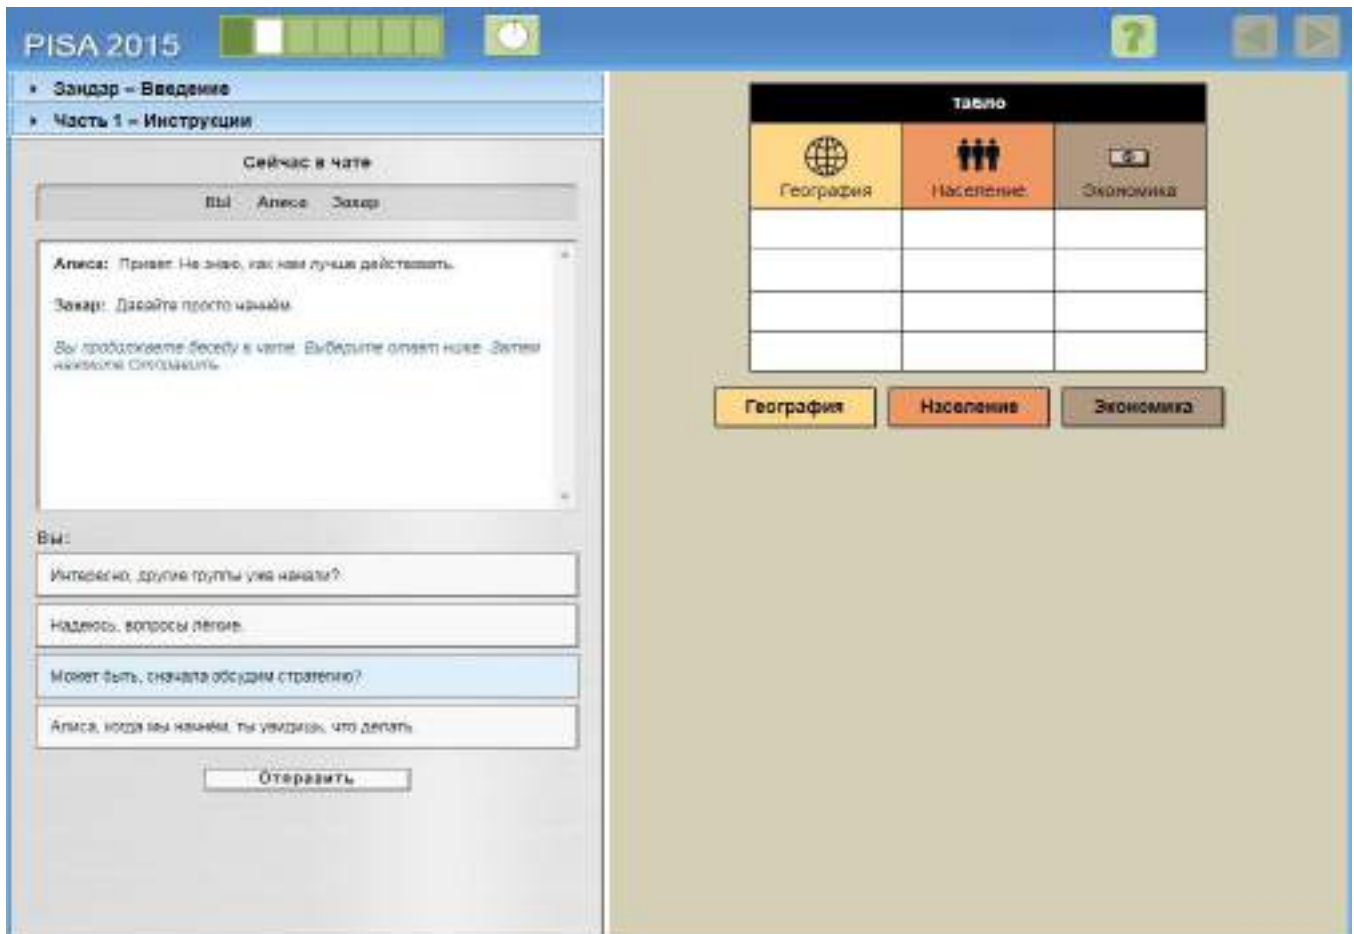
PISA 2015

▸ Зандар – Введение
▸ Часть 1 – Инструкции

Сейчас в чате

Вы Алиса Захар

Алиса: Привет. Не знаю, как нам лучше действовать.

Захар: Давайте просто начнём.

Вы продолжаете беседу в чате. Выберите ответ ниже. Затем нажмите Отправить.

Вы:

Интересно, другие группы уже начали?

Надеюсь, вопросы лёгкие.

Может быть, сначала обсудим стратегию?

Алиса, когда мы начнём, ты увидишь, что делать.

Отправить

Табло

| География | Население | Экономика |
|---|---|---|
| | | |
| | | |
| | | |
| | | |

География Население Экономика